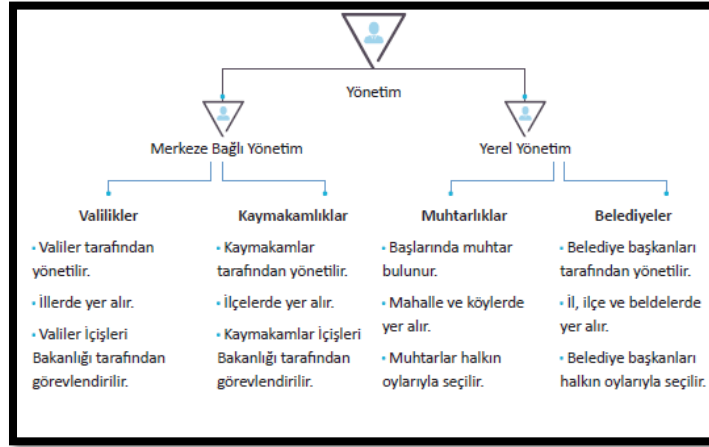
Yönetim

Merkeze Bağlı Yönetim

Yerel Yönetim

Valilikler

• Valiler tarafından yönetilir.

• İllerde yer alır.

• Valiler İçişleri Bakanlığı tarafından görevlendirilir.

Kaymakamlıklar

• Kaymakamlar tarafından yönetilir.

• İlçelerde yer alır.

• Kaymakamlar İçişleri Bakanlığı tarafından görevlendirilir.

Muhtarlıklar

• Başlarında muhtar bulunur.

• Mahalle ve köylerde yer alır.

• Muhtarlar halkın oylarıyla seçilir.

Belediyeler

• Belediye başkanları tarafından yönetilir.

• İl, ilçe ve beldelerde yer alır.

• Belediye başkanları halkın oylarıyla seçilir.